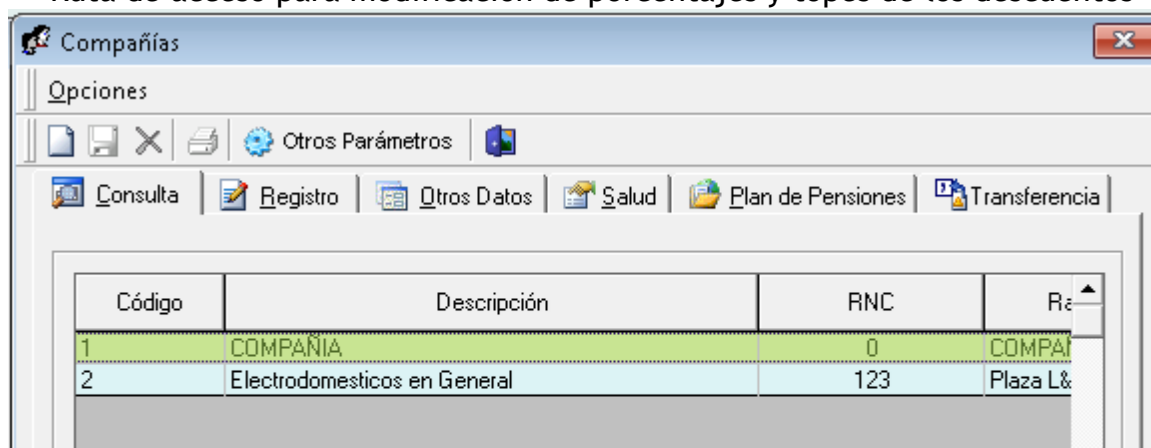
Compañías

Opciones

Otros Parámetros

Consulta | Registro | Otros Datos | Salud | Plan de Pensiones | Transferencia

| Código | Descripción | RNC | Ra |
|---|---|---|---|
| 1 | COMPAÑIA | 0 | COMPAÑ |
| 2 | Electrodomesticos en General | 123 | Plaza L& |